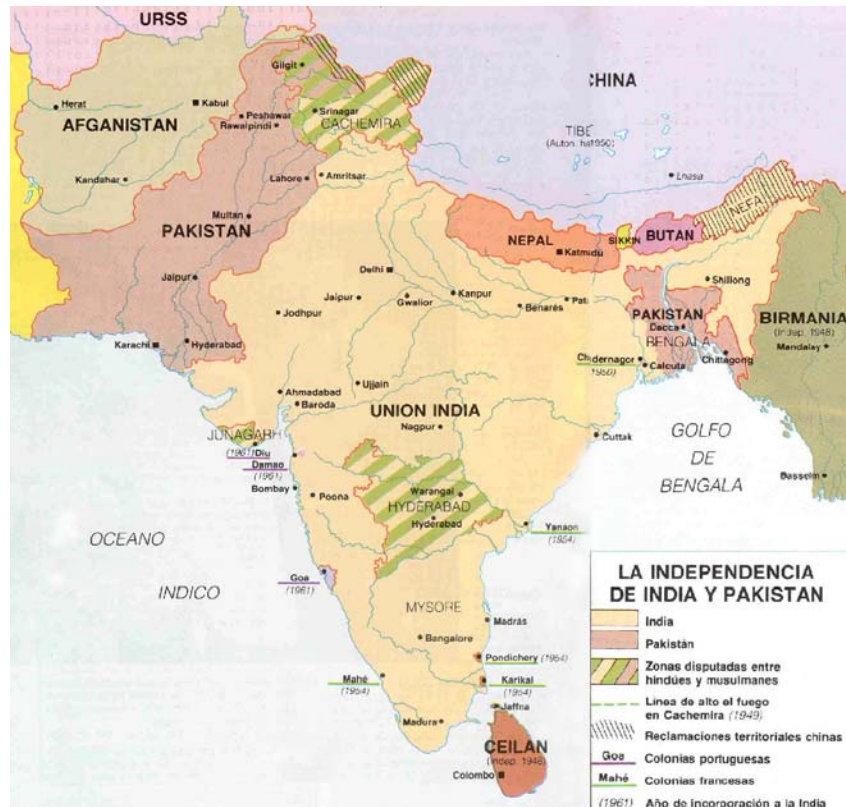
URSS

CHINA

Gilgit

Herat

Kabul

AFGANISTAN

Peshawar

Rawalpindi

Srinagar

CACHEMIRA

TIBET
(Autón. hasta 1950)

Lhasa

Kandahar

Lahore

Amritsar

NEFA

Multan

PAKISTAN

NEPAL

SIKKIM

BUTAN

Katmandú

Delhi

Shillong

Jaipur

Jaipur

Gwalior

Kanpur

BIRMANIA
(Indep. 1948)

Jodhpur

Benarés

Patna

PAKISTAN

Dacca

BENGALA

Mandalay

Karachi

Hyderabad

Chandernagor
(1950)

Calcuta

Chittagong

Ahmadabad

Ujjain

Baroda

UNION INDIA

Nagpur

JUNAGARH

(1961) Diu

Damao
(1961)

Cuttak

GOLFO

DE

BENGALA

Bassein

Bombay

Poona

Warangal

HYDERABAD

Hyderabad

OCEANO

Yanaon
(1954)

INDICO

Goa
(1961)

MYSORE

Madrás

Bangalore

Pondichery (1954)

Mahé
(1954)

Karikal
(1954)

Jaffna

Madura

CEILAN
(Indep. 1948)

Colombo

LA INDEPENDENCIA DE INDIA Y PAKISTAN

India

Pakistán

Zonas disputadas entre hindúes y musulmanes

Línea de alto el fuego en Cachemira (1949)

Reclamaciones territoriales chinas

Goa Colonias portuguesas

Mahé Colonias francesas

(1961) Año de incorporación a la India